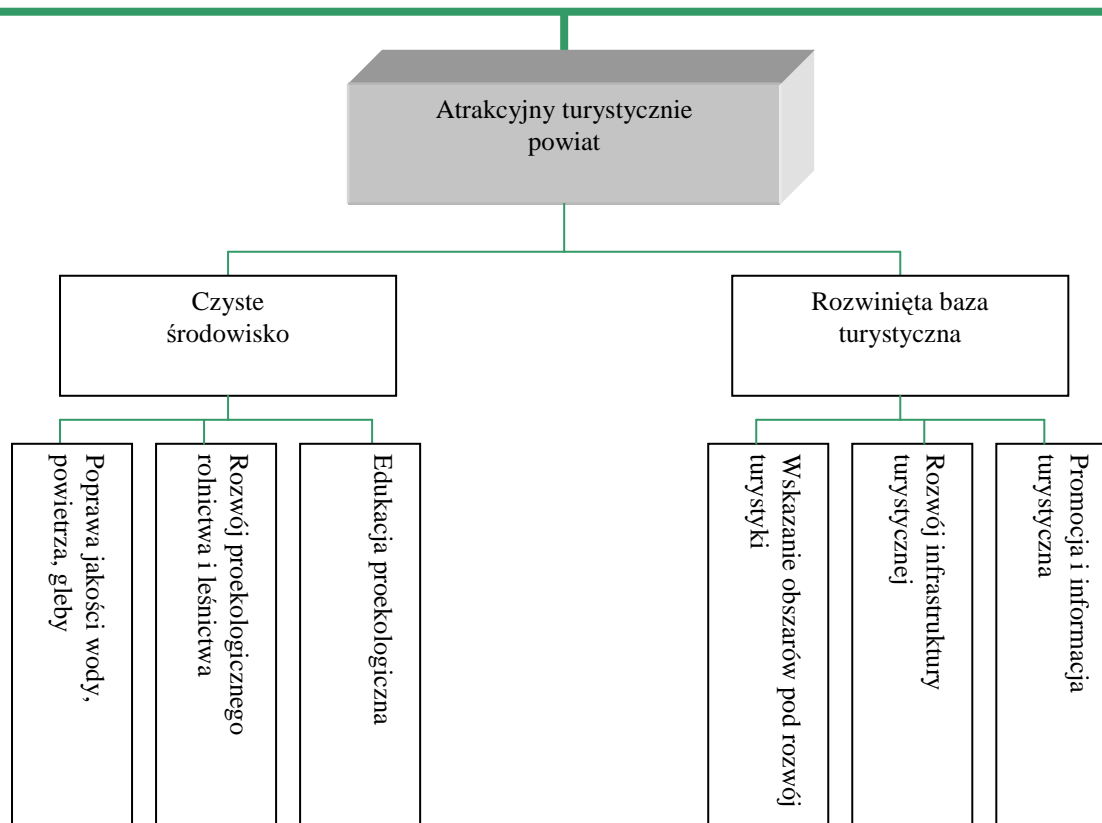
Atrakcyjny turystycznie powiat

Czyste środowisko

Rozwinięta baza turystyczna

Poprawa jakości wody, powietrza, gleby

Rozwój proekologicznego rolnictwa i leśnictwa

Edukacja proekologiczna

Wskazanie obszarów pod rozwój turystyki

Rozwój infrastruktury turystycznej

Promocja i informacja turystyczna